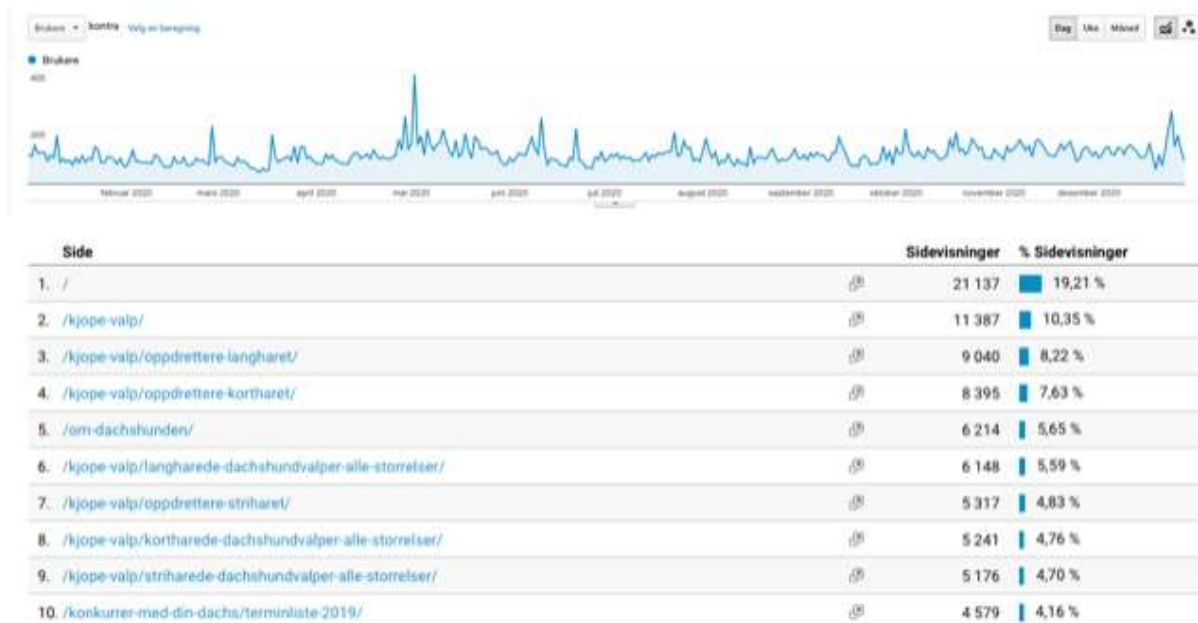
Brukere ▾ kontra Velg en beregning

Dag Uke Måned

● Brukere

400

200

februar 2020 mars 2020 april 2020 mai 2020 juni 2020 juli 2020 august 2020 september 2020 oktober 2020 november 2020 desember 2020

| | Side | | Sidevisninger | % Sidevisninger |
|---|---|---|---|---|
| 1. | / | | 21 137 | 19,21 % |
| 2. | /kjope-valp/ | | 11 387 | 10,35 % |
| 3. | /kjope-valp/oppdrettere-langharet/ | | 9 040 | 8,22 % |
| 4. | /kjope-valp/oppdrettere-kortharet/ | | 8 395 | 7,63 % |
| 5. | /om-dachshunden/ | | 6 214 | 5,65 % |
| 6. | /kjope-valp/langharede-dachshundvalper-alle-storrelser/ | | 6 148 | 5,59 % |
| 7. | /kjope-valp/oppdrettere-striharet/ | | 5 317 | 4,83 % |
| 8. | /kjope-valp/kortharede-dachshundvalper-alle-storrelser/ | | 5 241 | 4,76 % |
| 9. | /kjope-valp/striharede-dachshundvalper-alle-storrelser/ | | 5 176 | 4,70 % |
| 10. | /konkurrer-med-din-dachs/terminliste-2019/ | | 4 579 | 4,16 % |